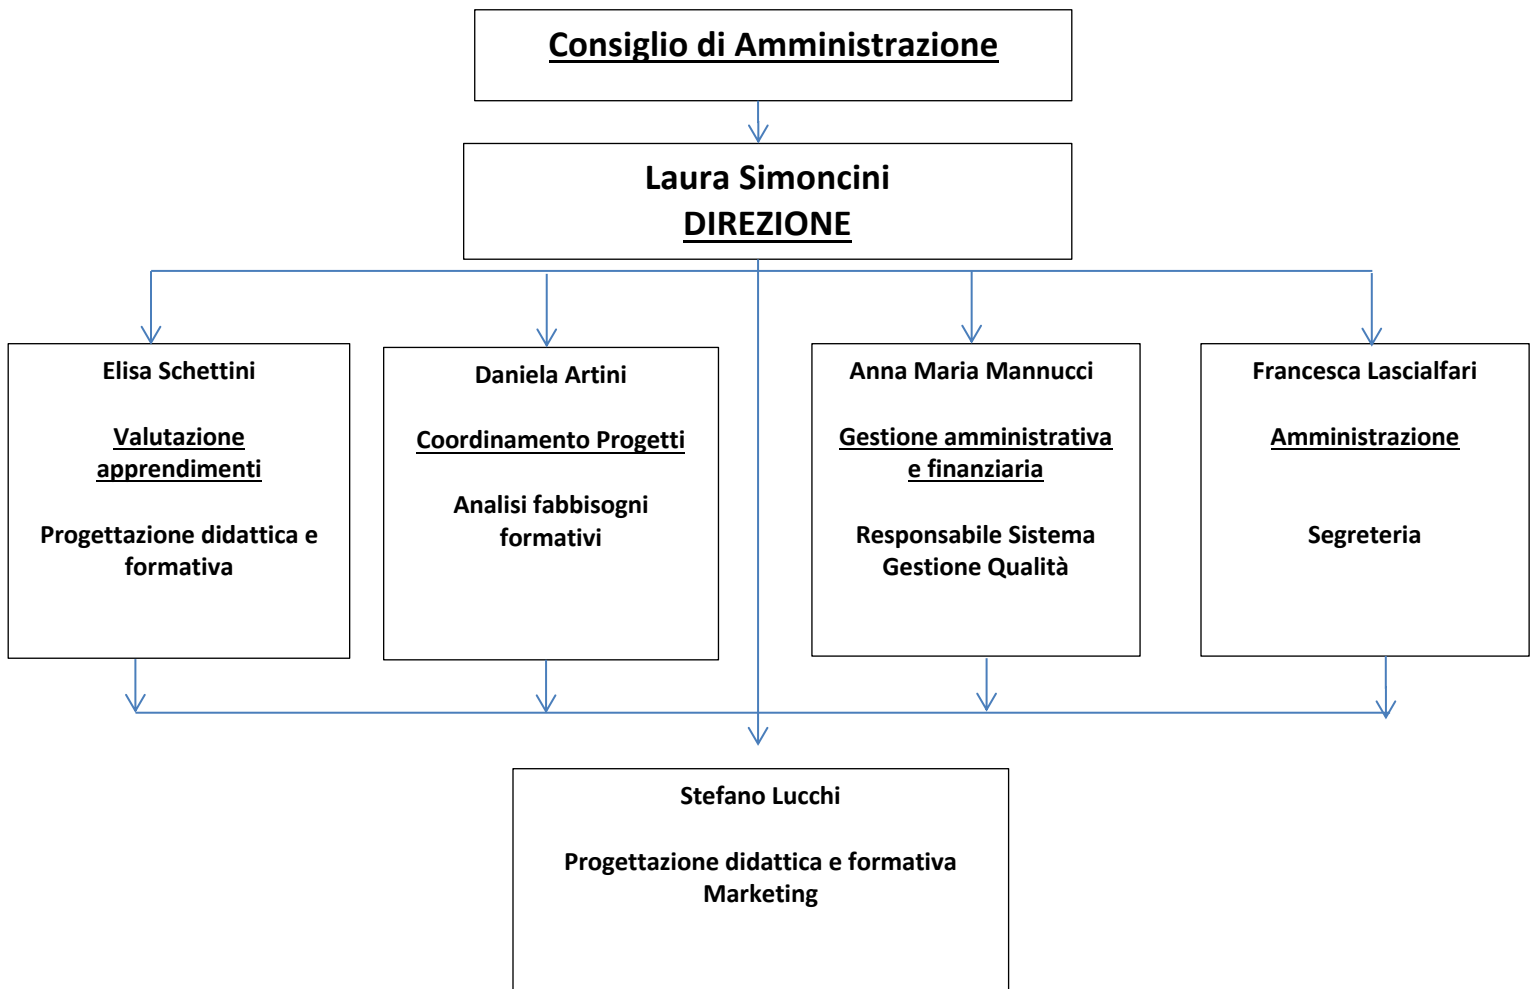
Consiglio di Amministrazione

Laura Simoncini
DIREZIONE

Elisa Schettini

Valutazione apprendimenti

Progettazione didattica e formativa

Daniela Artini

Coordinamento Progetti

Analisi fabbisogni formativi

Anna Maria Mannucci

Gestione amministrativa e finanziaria

Responsabile Sistema Gestione Qualità

Francesca Lascialfari

Amministrazione

Segreteria

Stefano Lucchi

Progettazione didattica e formativa
Marketing